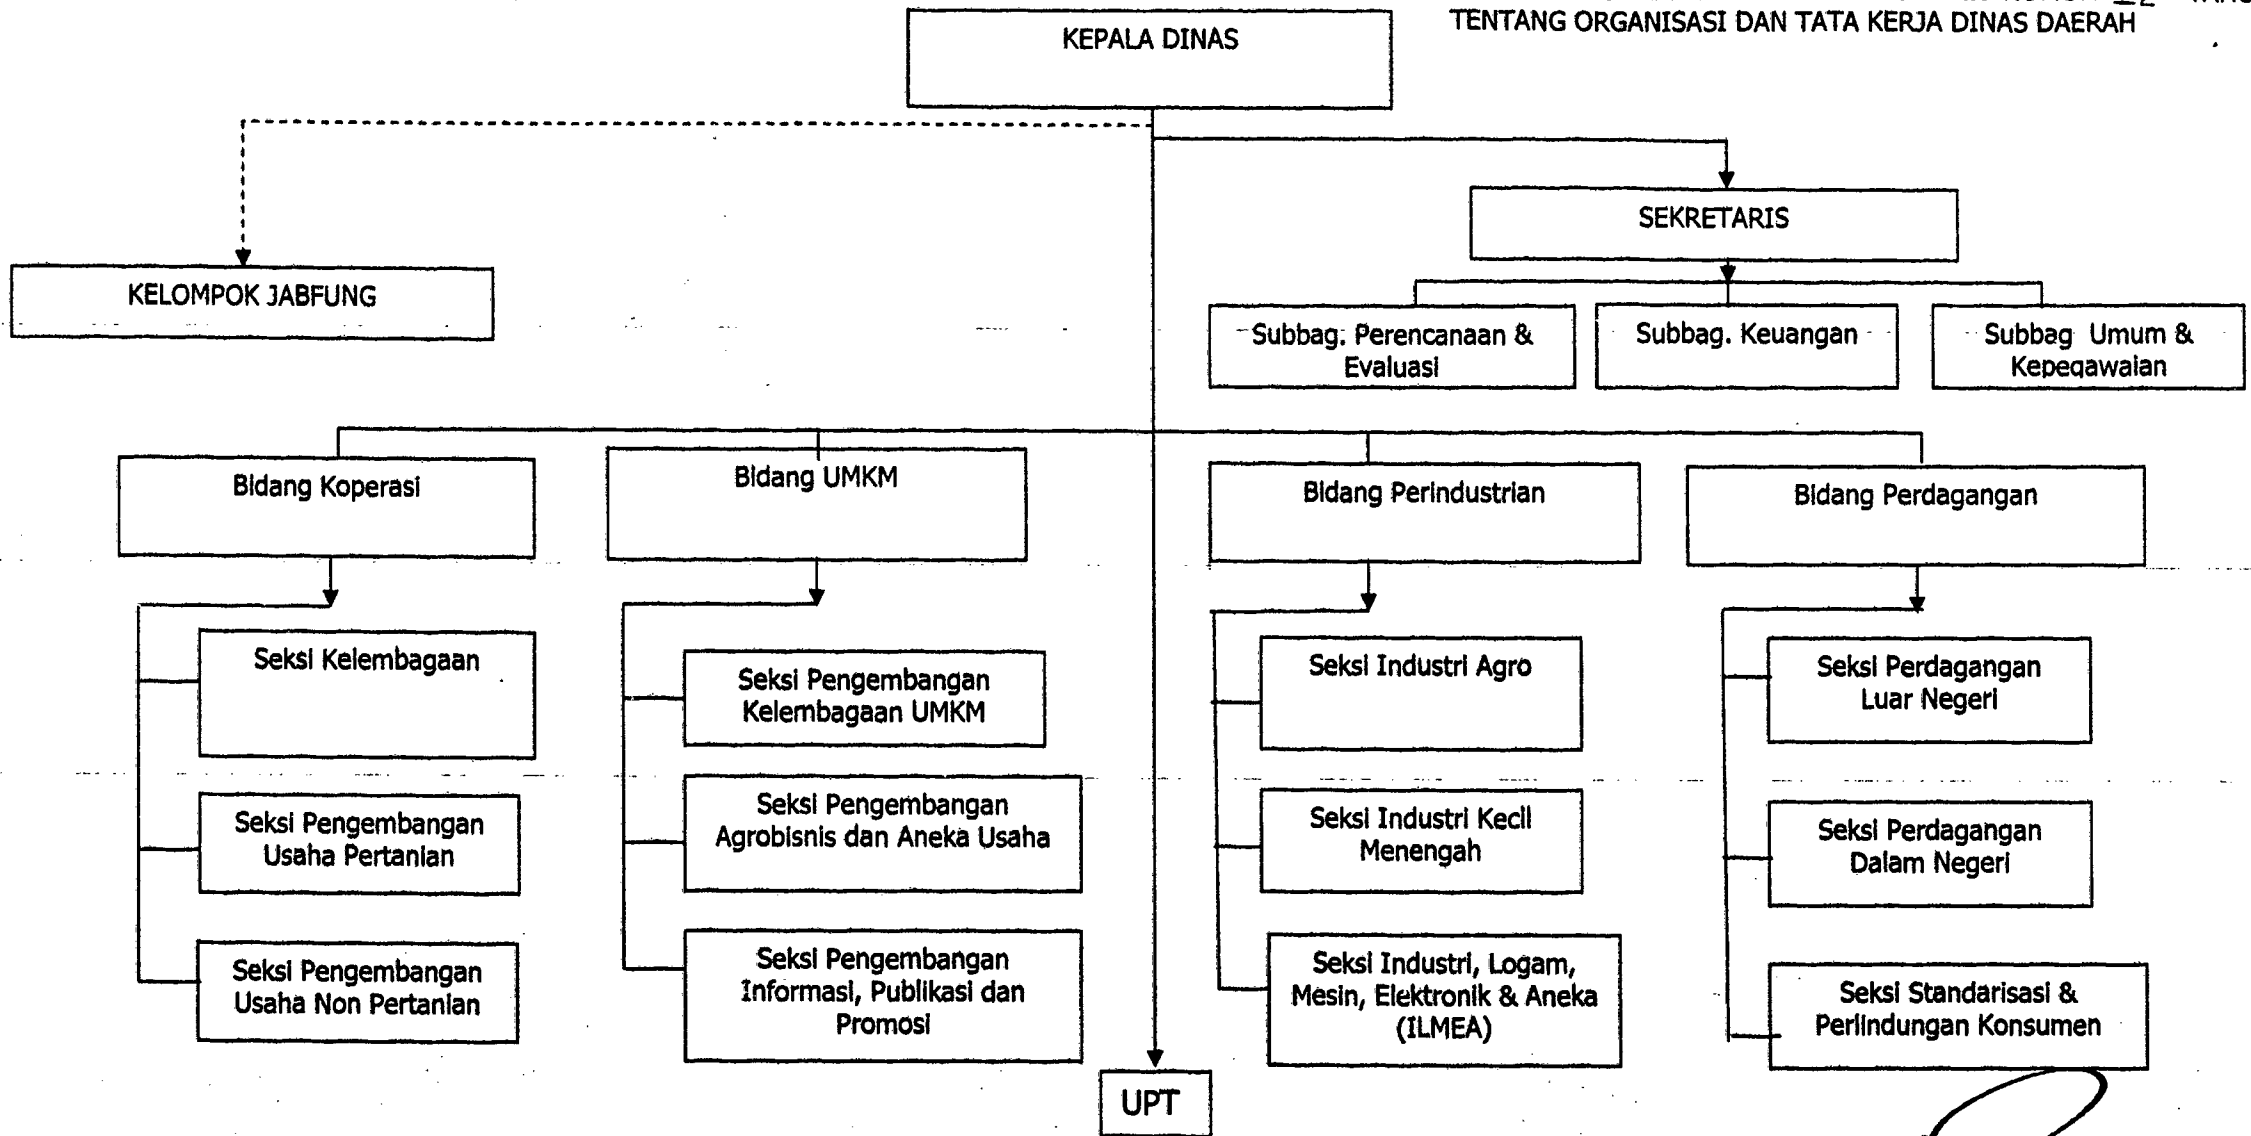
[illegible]
TENTANG ORGANISASI DAN TATA KERJA DINAS DAERAH

KEPALA DINAS

KELOMPOK JABFUNG

SEKRETARIS

Subbag. Perencanaan & Evaluasi

Subbag. Keuangan

Subbag Umum & Kepegawaian

Bidang Koperasi

Seksi Kelembagaan

Seksi Pengembangan Usaha Pertanian

Seksi Pengembangan Usaha Non Pertanian

Bidang UMKM

Seksi Pengembangan Kelembagaan UMKM

Seksi Pengembangan Agrobisnis dan Aneka Usaha

Seksi Pengembangan Informasi, Publikasi dan Promosi

Bidang Perindustrian

Seksi Industri Agro

Seksi Industri Kecil Menengah

Seksi Industri, Logam, Mesin, Elektronik & Aneka (ILMEA)

Bidang Perdagangan

Seksi Perdagangan Luar Negeri

Seksi Perdagangan Dalam Negeri

Seksi Standarisasi & Perlindungan Konsumen

UPT